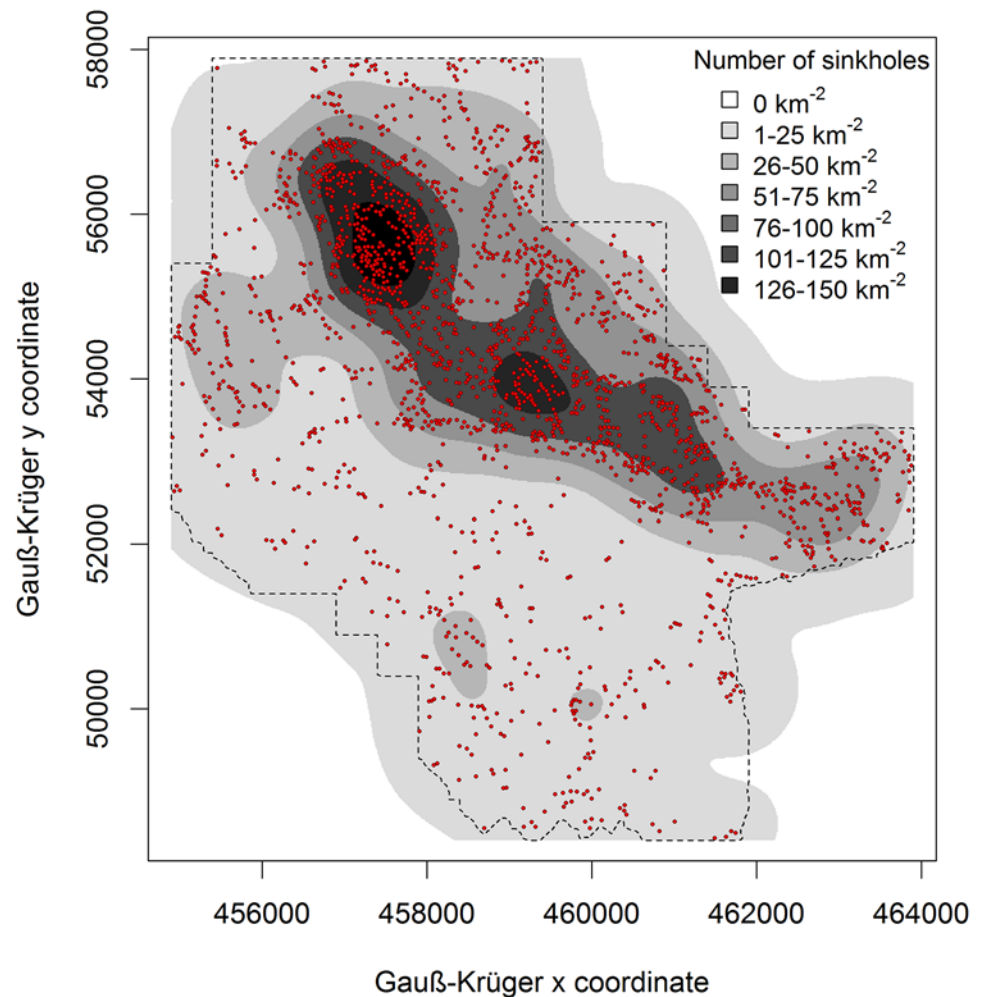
Number of sinkholes
0 $km^{-2}$
1-25 $km^{-2}$
26-50 $km^{-2}$
51-75 $km^{-2}$
76-100 $km^{-2}$
101-125 $km^{-2}$
126-150 $km^{-2}$

Gauß-Krüger y coordinate

58000
56000
54000
52000
50000

456000 458000 460000 462000 464000

Gauß-Krüger x coordinate